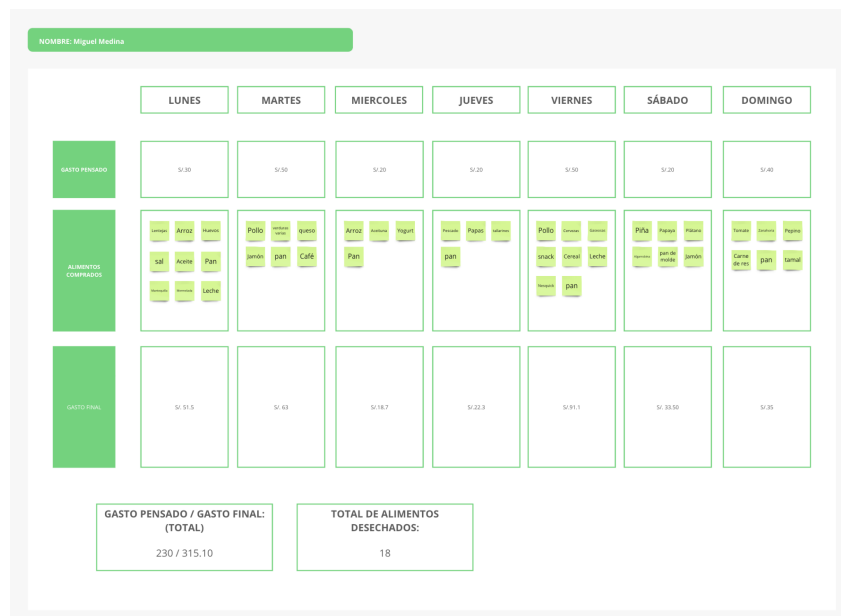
NOMBRE: Miguel Medina

| | LUNES | MARTES | MIERCOLES | JUEVES | VIERNES | SÁBADO | DOMINGO |
|---|---|---|---|---|---|---|---|
| GASTO PENSADO | S/.30 | S/.50 | S/.20 | S/.20 | S/.50 | S/.20 | S/.40 |
| ALIMENTOS COMPRADOS | Lentejas, Arroz, Huevos, sal, Aceite, Pan, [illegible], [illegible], Leche | Pollo, verduras varias, queso, Jamón, pan, Café | Arroz, Aceituna, Yogurt, Pan | Pescado, Papas, sabamas, pan | Pollo, Cervezas, Gaseosa, snack, Cereal, Leche, Nesquick, pan | Piña, Papaya, Plátano, Algarrobina, pan de molde, Jamón | Tomate, Gaseosa, Pepino, Carne de res, pan, tamal |
| GASTO FINAL | S/. 51.5 | S/. 63 | S/.18.7 | S/.22.3 | S/.91.1 | S/. 33.50 | S/.35 |

GASTO PENSADO / GASTO FINAL: (TOTAL)

230 / 315.10

TOTAL DE ALIMENTOS DESECHADOS:

18